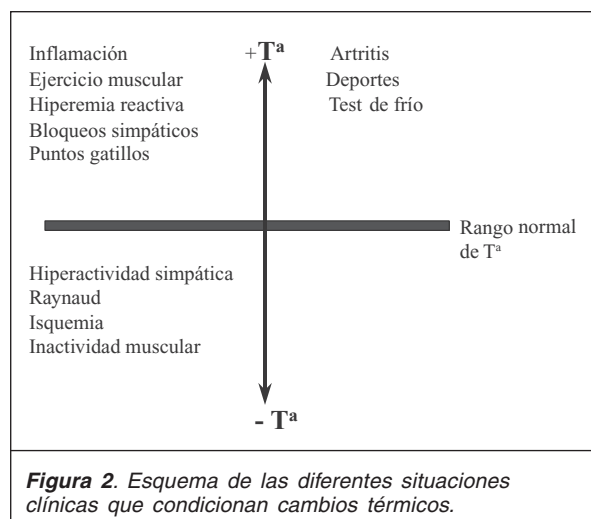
Inflamación
Ejercicio muscular
Hiperemia reactiva
Bloqueos simpáticos
Puntos gatillos

+Tª

Artritis
Deportes
Test de frío

Rango normal de Tª

Hiperactividad simpática
Raynaud
Isquemia
Inactividad muscular

- Tª

**Figura 2**. Esquema de las diferentes situaciones clínicas que condicionan cambios térmicos.